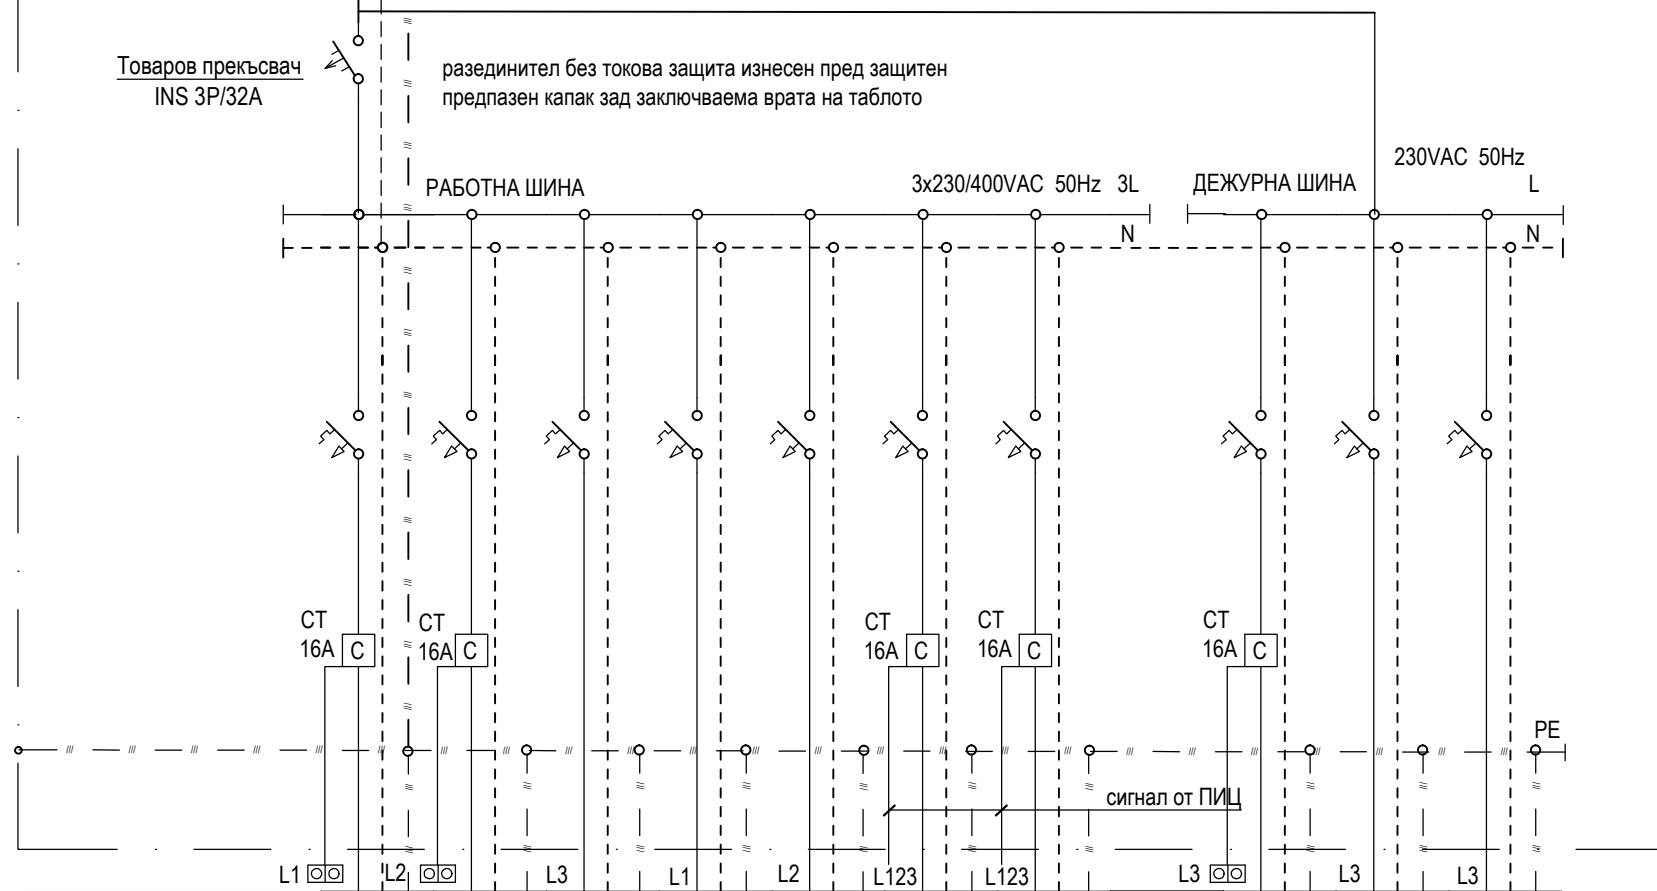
Товаров прекъсвач
INS 3P/32A

разединител без токова защита изнесен пред защитен
предпазен капак зад заключваема врата на таблото

РАБОТНА ШИНА

3x230/400VAC 50Hz 3L

N

ДЕЖУРНА ШИНА

230VAC 50Hz

L

N

CT
16A C

CT
16A C

CT
16A C

CT
16A C

CT
16A C

PE

сигнал от ПИЦ

L1 L2 L3 L1 L2 L123 L123 L3 L3 L3